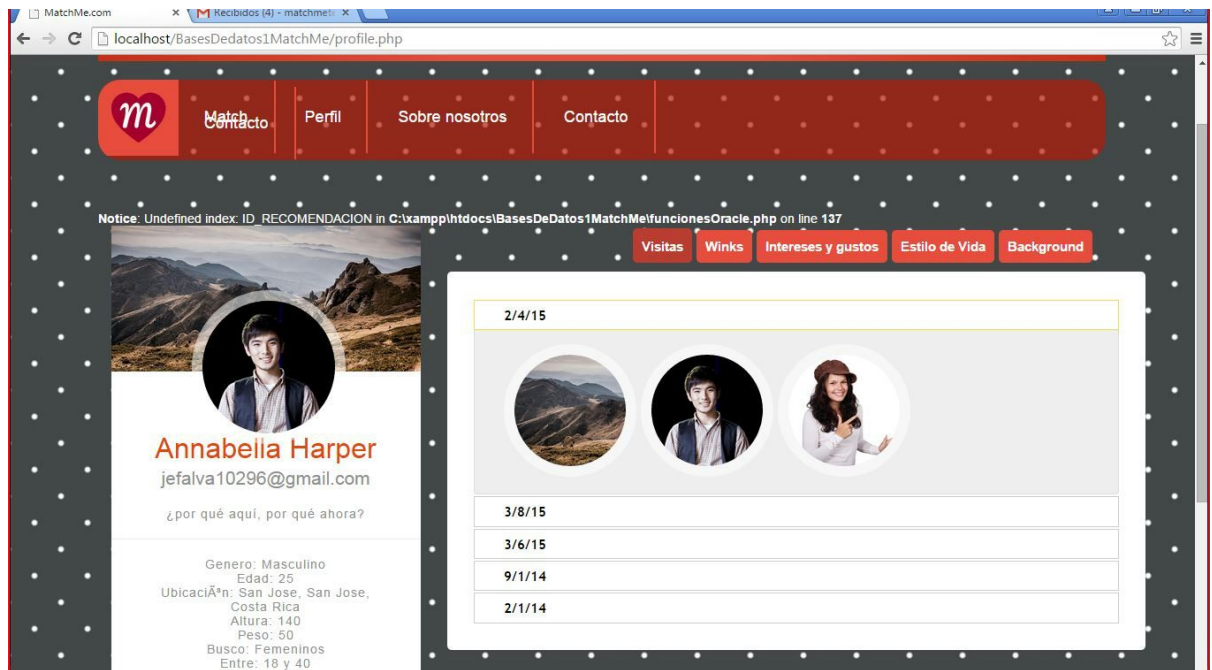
MatchMe.com ×
Recibidos (4) - matchme ×

localhost/BasesDedatos1MatchMe/profile.php

m

Match
Contacto

Perfil

Sobre nosotros

Contacto

Notice: Undefined index: ID_RECOMENDACION in C:\xampp\htdocs\BasesDeDatos1MatchMe\funcionesOracle.php on line 137

Visitas
Winks
Intereses y gustos
Estilo de Vida
Background

2/4/15

3/8/15

3/6/15

9/1/14

2/1/14

Annabella Harper

jefalva10296@gmail.com

¿por qué aquí, por qué ahora?

Genero: Masculino
Edad: 25
UbicaciÃªn: San Jose, San Jose, Costa Rica
Altura: 140
Peso: 50
Busco: Femeninos
Entre: 18 y 40